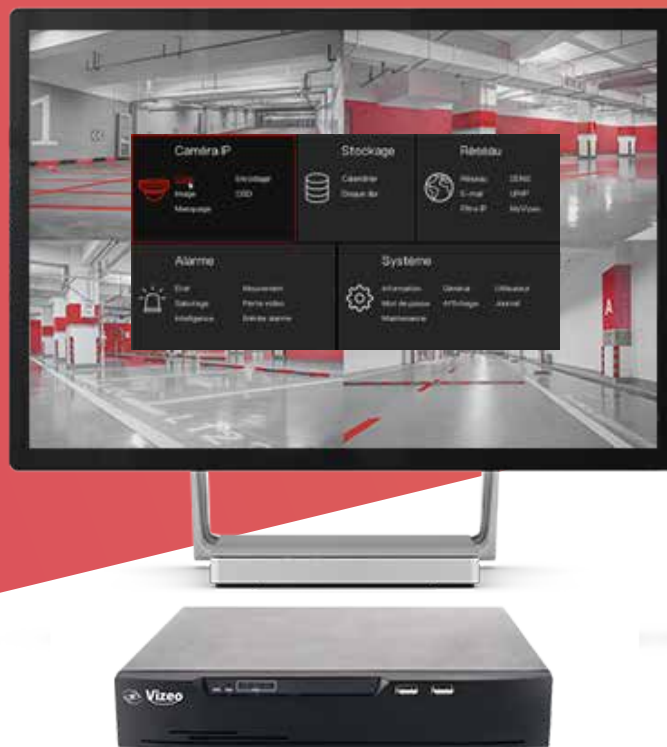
Caméra IP
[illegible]
Image
Masquage
Encodage
OSD

Stockage
Calendrier
Disque dur

Réseau
Réseau
E-mail
Filtre IP
DDNS
UPNP
MyVizeo

Alarme
Etat
Sabotage
Intelligence
Mouvement
Perte vidéo
Entrée alarme

Système
Information
Mot de passe
Maintenance
Général
Affichage
Utilisateur
Journal

Vizeo